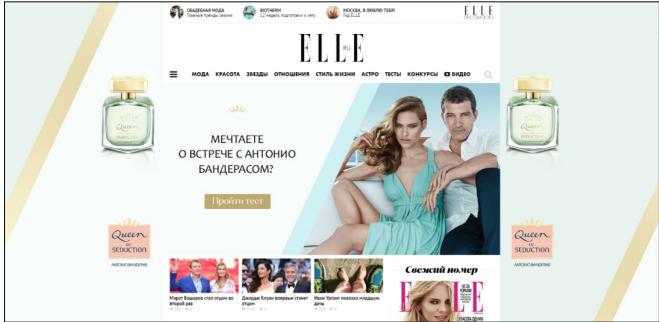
СВАДЕБНАЯ МОДА
Главные тренды сезона

ВЮТНЕМ
12 недель подготовки к лету

МОСКВА, Я ЛЮБЛЮ ТЕБЯ
Год ELLE

ELLE DECORATION

ELLE .RU

МОДА КРАСОТА ЗВЕЗДЫ ОТНОШЕНИЯ СТИЛЬ ЖИЗНИ АСТРО ТЕСТЫ КОНКУРСЫ ВИДЕО

МЕЧТАЕТЕ О ВСТРЕЧЕ С АНТОНИО БАНДЕРАСОМ?

Пройти тест

Queen of SEDUCTION
ANTONIO BANDERAS

Queen of SEDUCTION
ANTONIO BANDERAS

Марат Башаров стал отцом во второй раз

Джордж Клуни впервые станет отцом

Иван Ургант показал младшую дочь

Свежий номер

ELLE